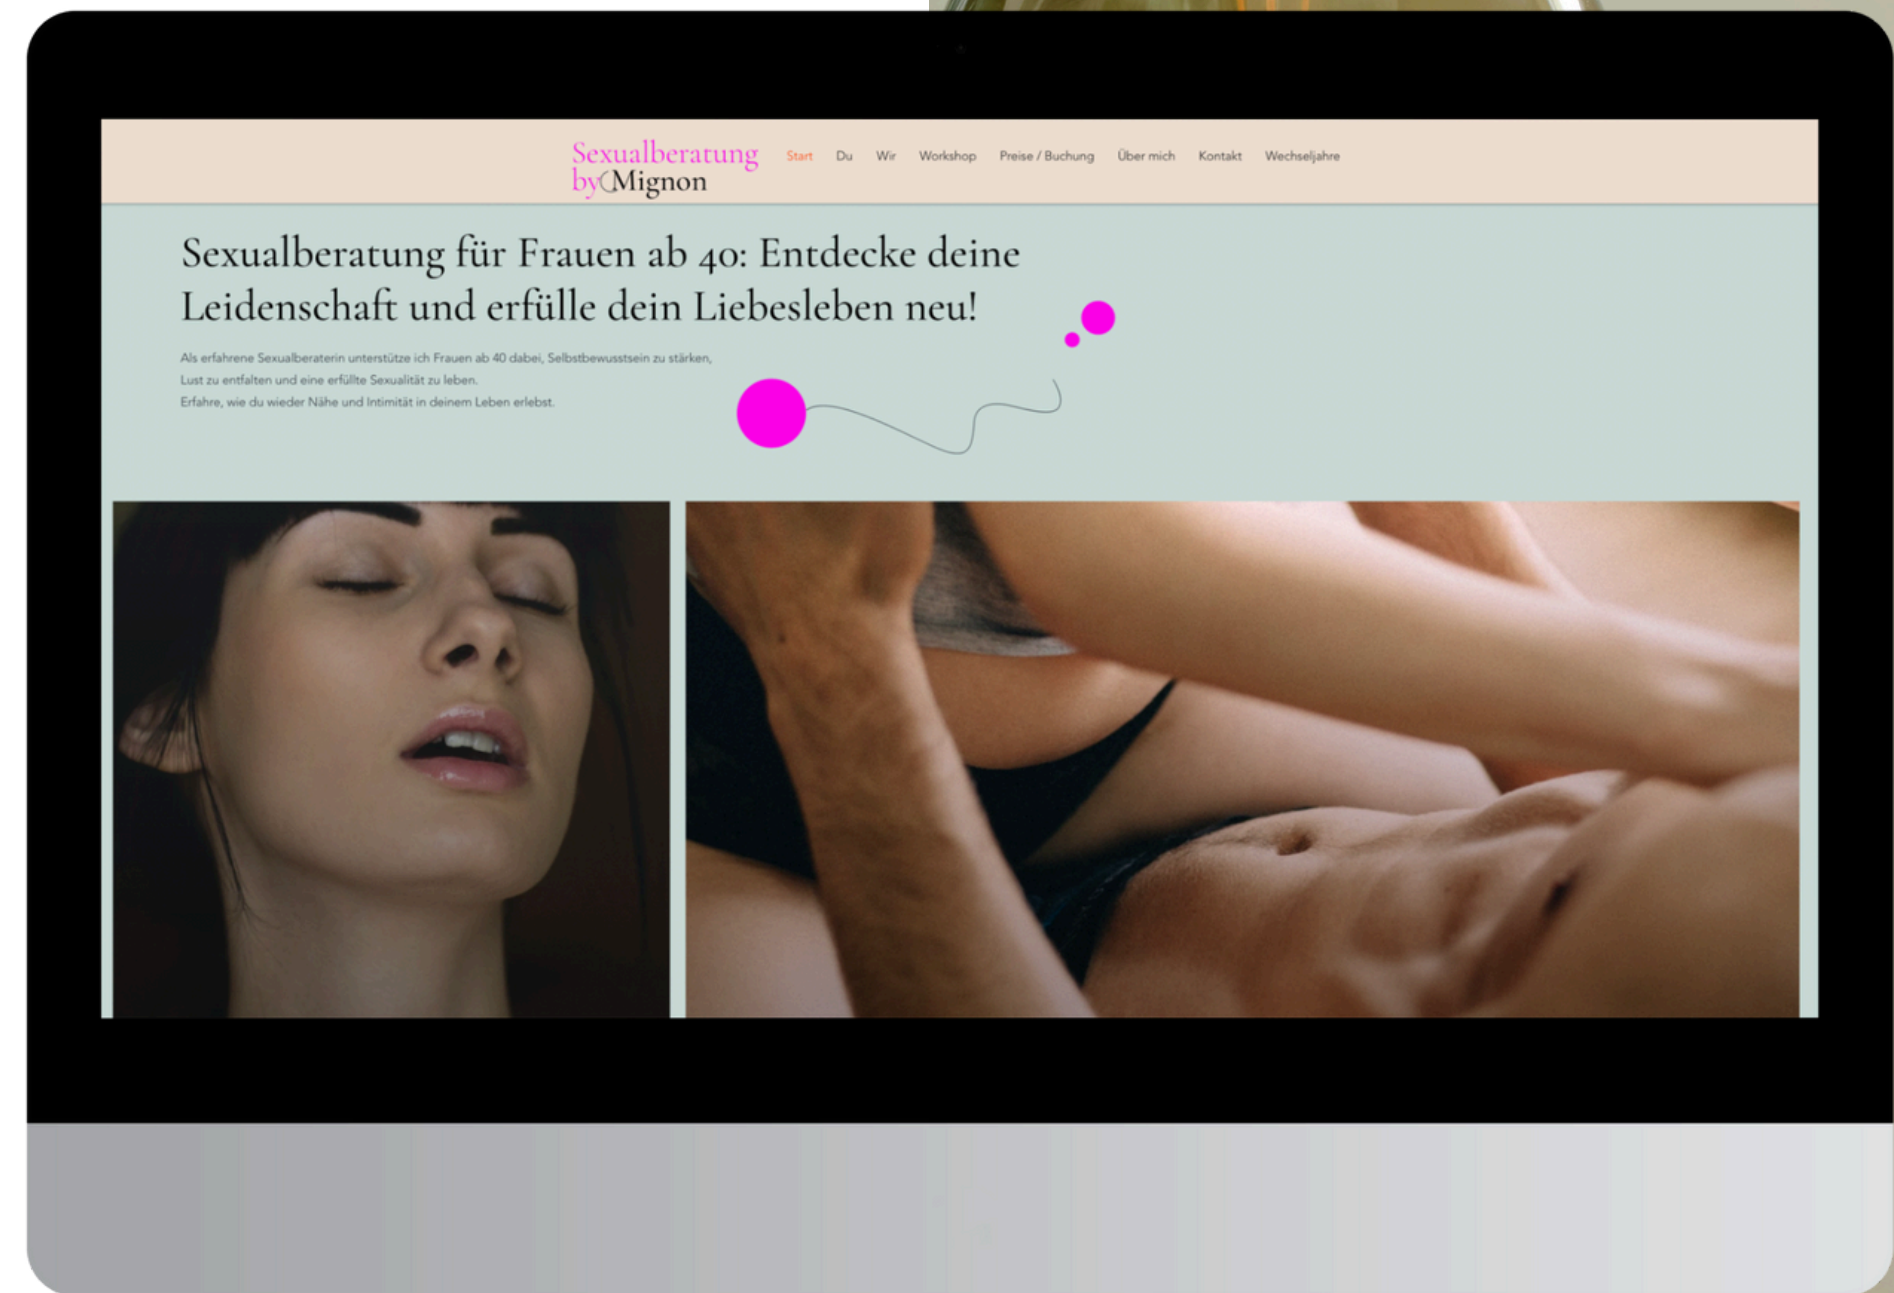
Sexualberatung by Mignon

Start Du Wir Workshop Preise / Buchung Über mich Kontakt Wechseljahre

Sexualberatung für Frauen ab 40: Entdecke deine Leidenschaft und erfülle dein Liebesleben neu!

Als erfahrene Sexualberaterin unterstütze ich Frauen ab 40 dabei, Selbstbewusstsein zu stärken, Lust zu entfalten und eine erfüllte Sexualität zu leben.
Erfahre, wie du wieder Nähe und Intimität in deinem Leben erlebst.